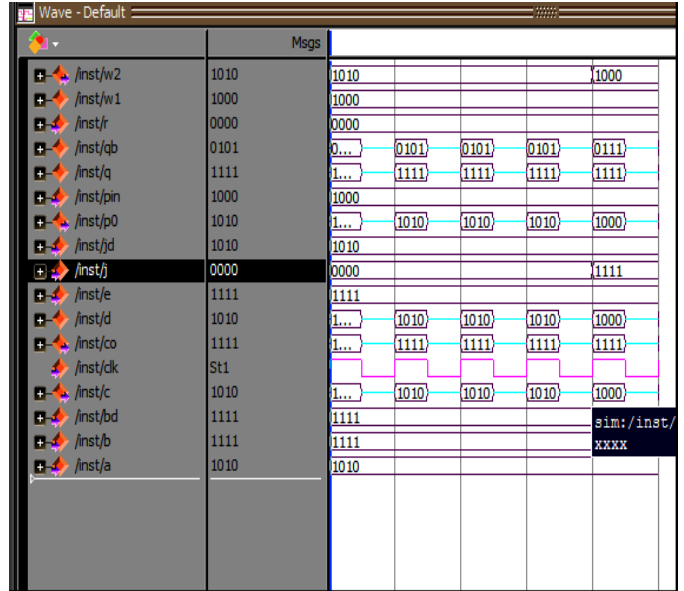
Wave - Default

Msgs

| Signal | Msgs | Wave |
|---|---|---|
| /inst/w2 | 1010 | 1010 1000 |
| /inst/w1 | 1000 | 1000 |
| /inst/r | 0000 | 0000 |
| /inst/qb | 0101 | 0... 0101 0101 0101 0111 |
| /inst/q | 1111 | 1... 1111 1111 1111 1111 |
| /inst/pin | 1000 | 1000 |
| /inst/p0 | 1010 | 1... 1010 1010 1010 1000 |
| /inst/jd | 1010 | 1010 |
| /inst/j | 0000 | 0000 1111 |
| /inst/e | 1111 | 1111 |
| /inst/d | 1010 | 1... 1010 1010 1010 1000 |
| /inst/co | 1111 | 1... 1111 1111 1111 1111 |
| /inst/clk | St1 | |
| /inst/c | 1010 | 1... 1010 1010 1010 1000 |
| /inst/bd | 1111 | 1111 |
| /inst/b | 1111 | 1111 |
| /inst/a | 1010 | 1010 |

sim:/inst/
xxxx